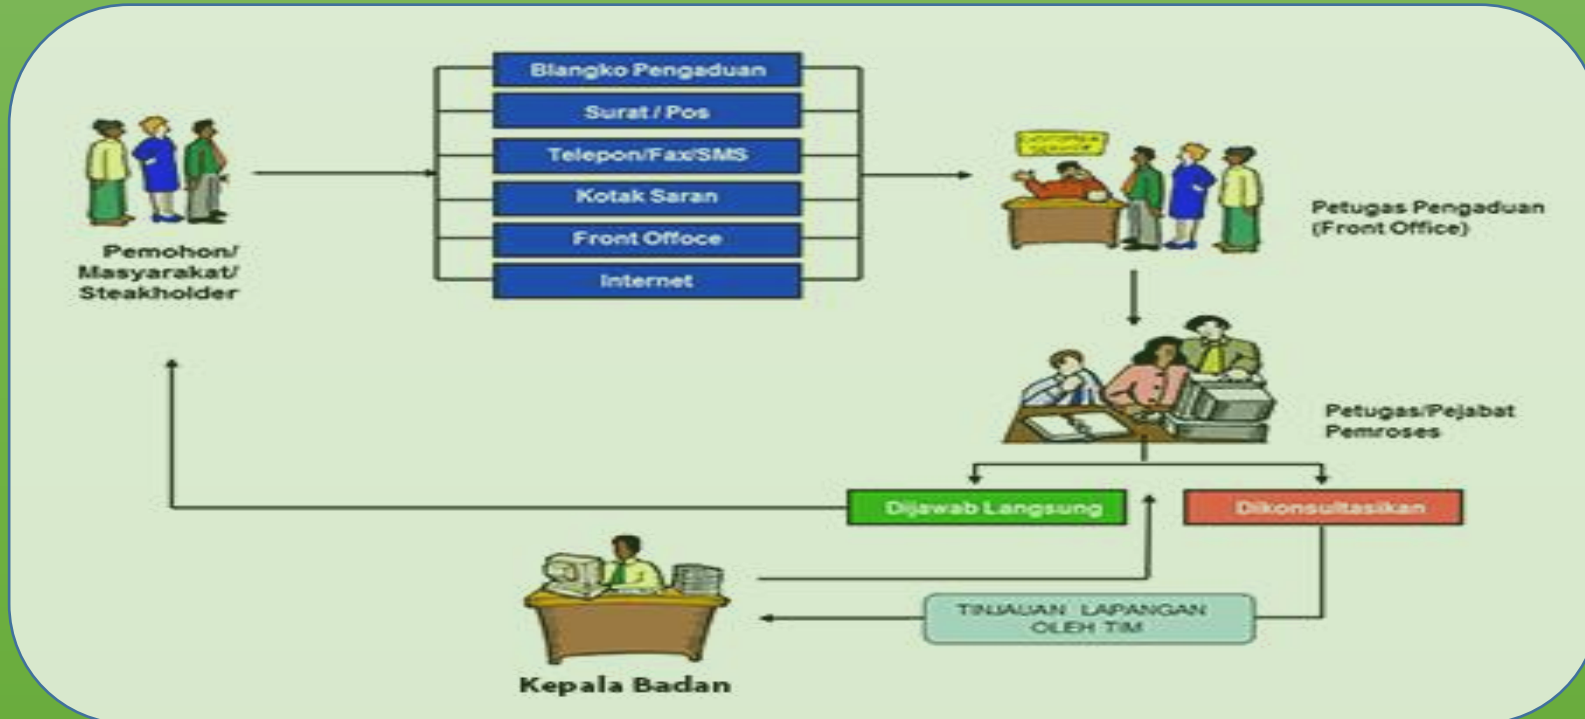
Blangko Pengaduan

Surat / Pos

Telepon/Fax/SMS

Kotak Saran

Front Office

Internet

Pemohon/ Masyarakat/ Steakholder

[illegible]

Petugas Pengaduan (Front Office)

Petugas/Pejabat Pemroses

Dijawab Langsung

Dikonsultasikan

TINJAUAN LAPANGAN OLEH TIM

Kepala Badan